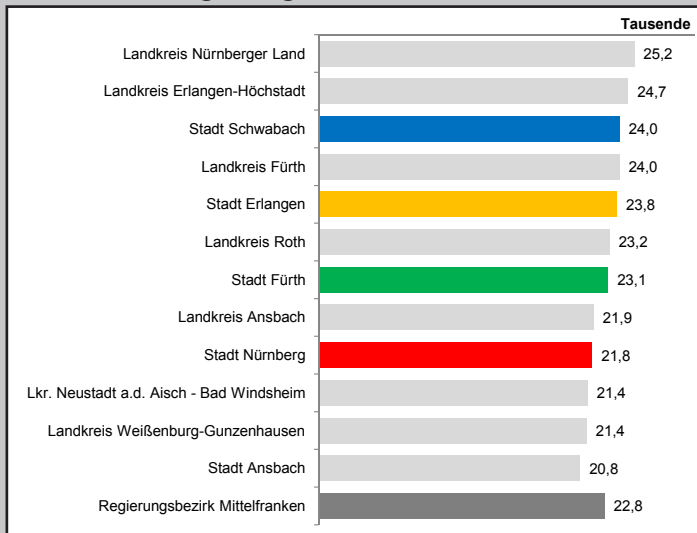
Tausende

| | |
|---|---|
| Landkreis Nürnberger Land | 25,2 |
| Landkreis Erlangen-Höchstadt | 24,7 |
| Stadt Schwabach | 24,0 |
| Landkreis Fürth | 24,0 |
| Stadt Erlangen | 23,8 |
| Landkreis Roth | 23,2 |
| Stadt Fürth | 23,1 |
| Landkreis Ansbach | 21,9 |
| Stadt Nürnberg | 21,8 |
| Lkr. Neustadt a.d. Aisch - Bad Windsheim | 21,4 |
| Landkreis Weißenburg-Gunzenhausen | 21,4 |
| Stadt Ansbach | 20,8 |
| Regierungsbezirk Mittelfranken | 22,8 |